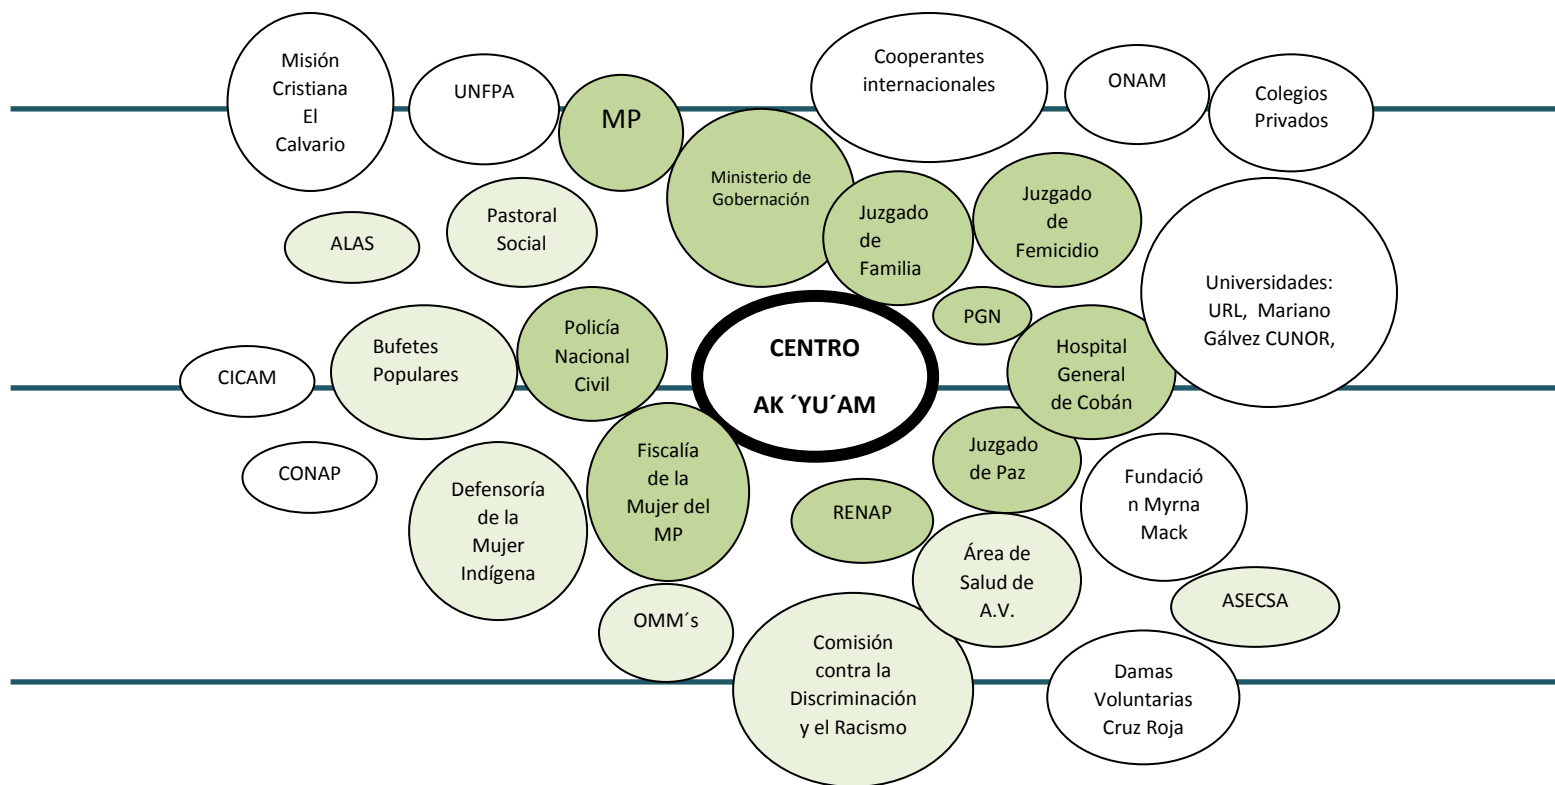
Misión Cristiana El Calvario

UNFPA

MP

Cooperantes internacionales

ONAM

Colegios Privados

Ministerio de Gobernación

Juzgado de Familia

Juzgado de Femicidio

ALAS

Pastoral Social

Universidades: URL, Mariano Gálvez CUNOR,

PGN

Bufetes Populares

Policía Nacional Civil

CENTRO

AK ´YU´AM

Hospital General de Cobán

CICAM

Juzgado de Paz

CONAP

Defensoría de la Mujer Indígena

Fiscalía de la Mujer del MP

RENAP

Fundació n Myrna Mack

Área de Salud de A.V.

ASECSA

OMM´s

Comisión contra la Discriminación y el Racismo

Damas Voluntarias Cruz Roja